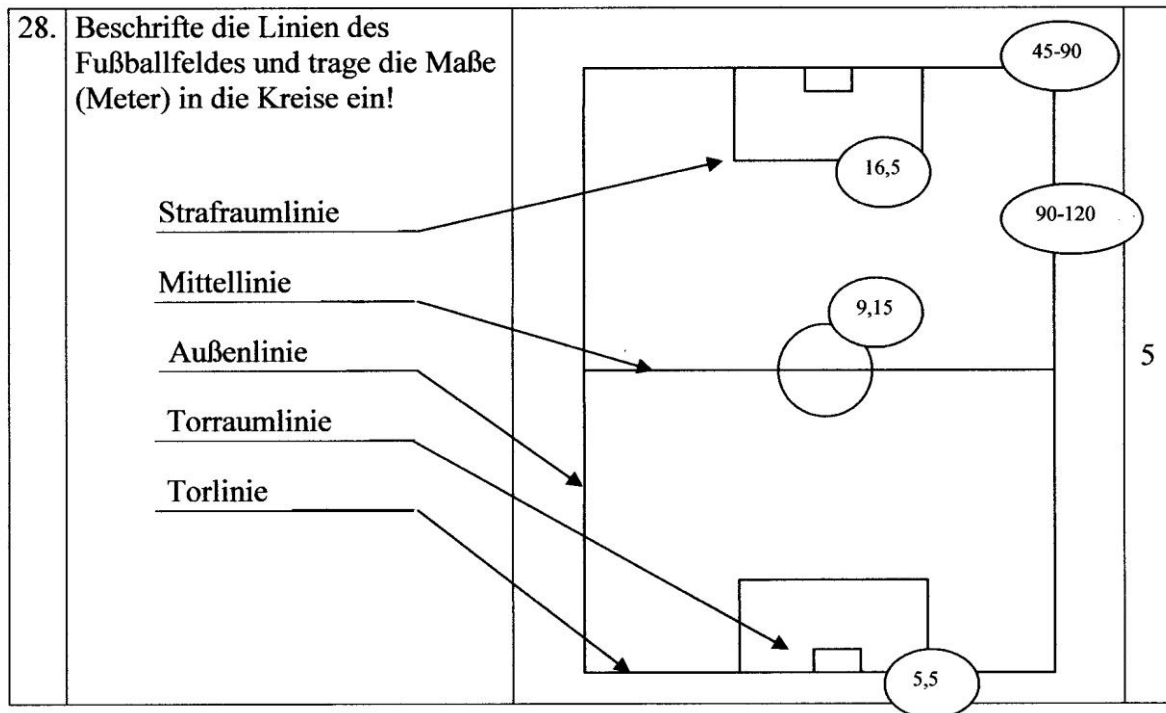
| 28. | Beschrifte die Linien des Fußballfeldes und trage die Maße (Meter) in die Kreise ein! | | 5 |
|---|---|---|---|

Strafraumlinie

Mittellinie

Außenlinie

Torraumlinie

Torlinie

45-90

16,5

90-120

9,15

5,5